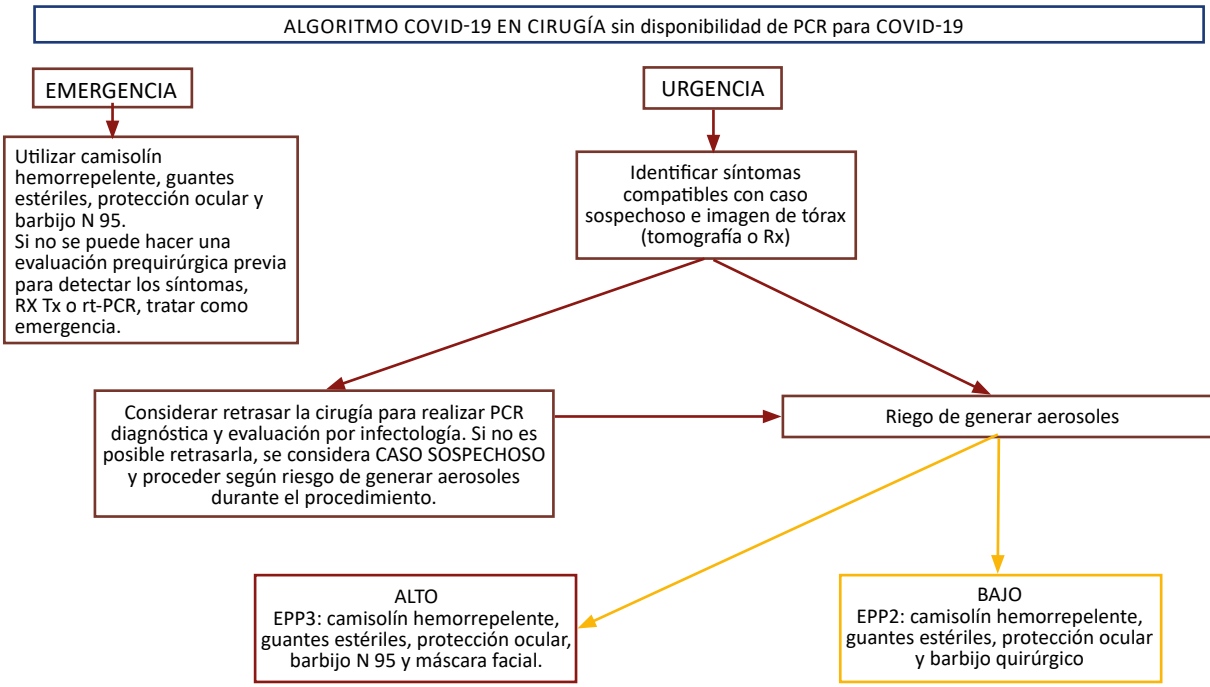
ALGORITMO COVID-19 EN CIRUGÍA sin disponibilidad de PCR para COVID-19

EMERGENCIA

URGENCIA

Utilizar camisolín hemorrepelente, guantes estériles, protección ocular y barbijo N 95.
Si no se puede hacer una evaluación prequirúrgica previa para detectar los síntomas, RX Tx o rt-PCR, tratar como emergencia.

Identificar síntomas compatibles con caso sospechoso e imagen de tórax (tomografía o Rx)

Considerar retrasar la cirugía para realizar PCR diagnóstica y evaluación por infectología. Si no es posible retrasarla, se considera CASO SOSPECHOSO y proceder según riesgo de generar aerosoles durante el procedimiento.

Riego de generar aerosoles

ALTO
EPP3: camisolín hemorrepelente, guantes estériles, protección ocular, barbijo N 95 y máscara facial.

BAJO
EPP2: camisolín hemorrepelente, guantes estériles, protección ocular y barbijo quirúrgico